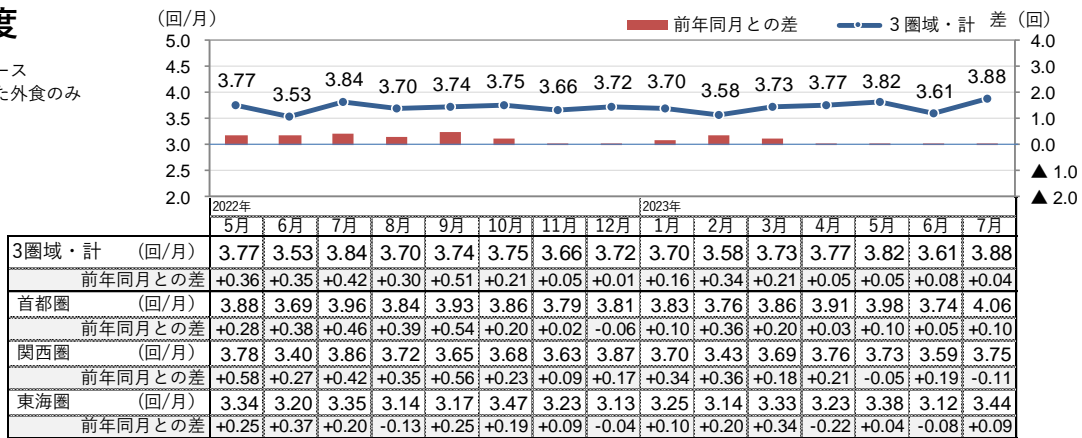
度

ース
た外食のみ

（回/月）
前年同月との差
3圏域・計
差（回）

5.0
4.5
4.0
3.5
3.0
2.5
2.0

4.0
3.0
2.0
1.0
0.0
▲ 1.0
▲ 2.0

3.77 3.53 3.84 3.70 3.74 3.75 3.66 3.72 3.70 3.58 3.73 3.77 3.82 3.61 3.88

2022年
2023年

| | 5月 | 6月 | 7月 | 8月 | 9月 | 10月 | 11月 | 12月 | 1月 | 2月 | 3月 | 4月 | 5月 | 6月 | 7月 |
|---|---|---|---|---|---|---|---|---|---|---|---|---|---|---|---|
| 3圏域・計　（回/月） | 3.77 | 3.53 | 3.84 | 3.70 | 3.74 | 3.75 | 3.66 | 3.72 | 3.70 | 3.58 | 3.73 | 3.77 | 3.82 | 3.61 | 3.88 |
| 前年同月との差 | +0.36 | +0.35 | +0.42 | +0.30 | +0.51 | +0.21 | +0.05 | +0.01 | +0.16 | +0.34 | +0.21 | +0.05 | +0.05 | +0.08 | +0.04 |
| 首都圏　（回/月） | 3.88 | 3.69 | 3.96 | 3.84 | 3.93 | 3.86 | 3.79 | 3.81 | 3.83 | 3.76 | 3.86 | 3.91 | 3.98 | 3.74 | 4.06 |
| 前年同月との差 | +0.28 | +0.38 | +0.46 | +0.39 | +0.54 | +0.20 | +0.02 | -0.06 | +0.10 | +0.36 | +0.20 | +0.03 | +0.10 | +0.05 | +0.10 |
| 関西圏　（回/月） | 3.78 | 3.40 | 3.86 | 3.72 | 3.65 | 3.68 | 3.63 | 3.87 | 3.70 | 3.43 | 3.69 | 3.76 | 3.73 | 3.59 | 3.75 |
| 前年同月との差 | +0.58 | +0.27 | +0.42 | +0.35 | +0.56 | +0.23 | +0.09 | +0.17 | +0.34 | +0.36 | +0.18 | +0.21 | -0.05 | +0.19 | -0.11 |
| 東海圏　（回/月） | 3.34 | 3.20 | 3.35 | 3.14 | 3.17 | 3.47 | 3.23 | 3.13 | 3.25 | 3.14 | 3.33 | 3.23 | 3.38 | 3.12 | 3.44 |
| 前年同月との差 | +0.25 | +0.37 | +0.20 | -0.13 | +0.25 | +0.19 | +0.09 | -0.04 | +0.10 | +0.20 | +0.34 | -0.22 | +0.04 | -0.08 | +0.09 |